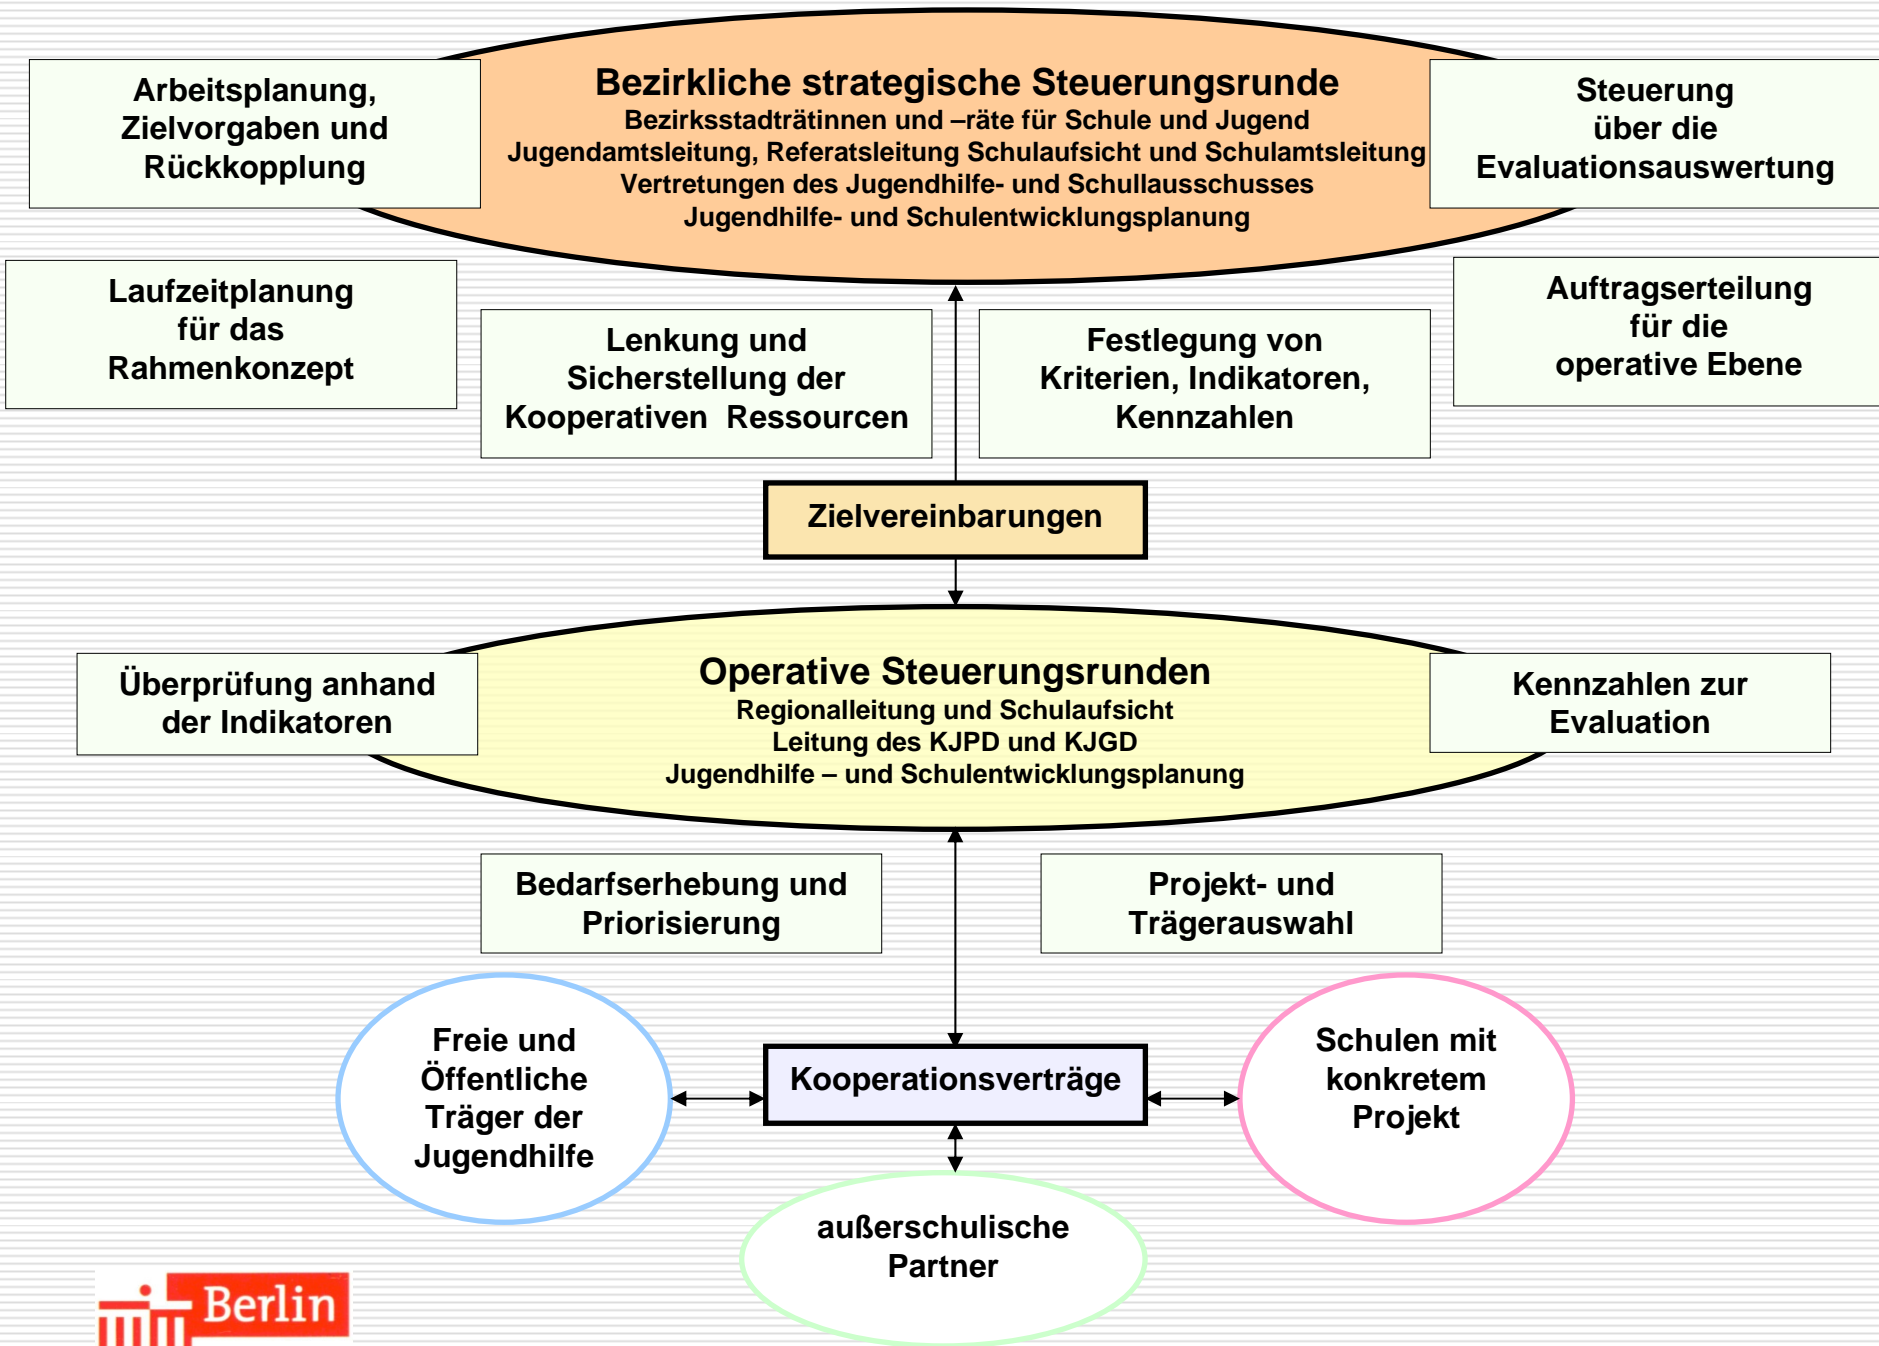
Arbeitsplanung, Zielvorgaben und Rückkopplung

Bezirkliche strategische Steuerungsrunde
Bezirksstadträtinnen und –räte für Schule und Jugend
Jugendamtsleitung, Referatsleitung Schulaufsicht und Schulamtsleitung
Vertretungen des Jugendhilfe- und Schullausschusses
Jugendhilfe- und Schulentwicklungsplanung

Steuerung über die Evaluationsauswertung

Laufzeitplanung für das Rahmenkonzept

Lenkung und Sicherstellung der Kooperativen Ressourcen

Festlegung von Kriterien, Indikatoren, Kennzahlen

Auftragserteilung für die operative Ebene

Zielvereinbarungen

Überprüfung anhand der Indikatoren

Operative Steuerungsrunden
Regionalleitung und Schulaufsicht
Leitung des KJPD und KJGD
Jugendhilfe – und Schulentwicklungsplanung

Kennzahlen zur Evaluation

Bedarfserhebung und Priorisierung

Projekt- und Trägerauswahl

Freie und Öffentliche Träger der Jugendhilfe

Kooperationsverträge

Schulen mit konkretem Projekt

außerschulische Partner

Berlin